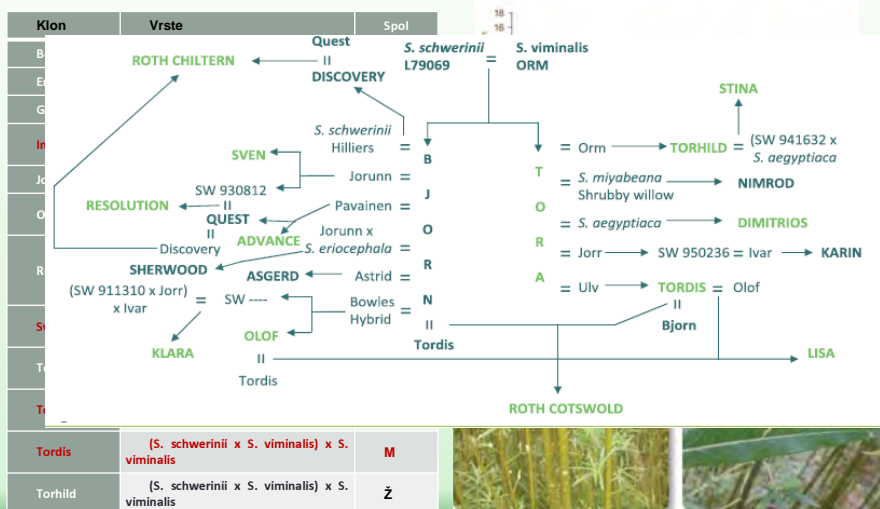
| Klon | Vrste | Spol |
|---|---|---|

18
16

Quest
II
DISCOVERY

ROTH CHILTERN

*S. schwerinii* L79069 = S. viminalis ORM

STINA

*S. schwerinii* Hilliers =
Jorunn =
Pavainen =
Jorunn x *S. eriocephala* =
Astrid =
Bowles Hybrid =

B
J
O
R
N
II
Tordis

SVEN
SW 930812
II
QUEST
II
Discovery
RESOLUTION
ADVANCE
SHERWOOD
ASGERD
(SW 911310 x Jorr) x Ivar = SW ----
OLOF
KLARA
II
Tordis

T
O
R
A

= Orm → TORHILD = (SW 941632 x *S. aegyptiaca*
= *S. miyabeana* Shrubby willow → NIMROD
= *S. aegyptiaca* → DIMITRIOS
= Jorr → SW 950236 = Ivar → KARIN
= Ulv → TORDIS = Olof
II
Bjorn

LISA

ROTH COTSWOLD

| Tordis | (S. schwerinii x S. viminalis) x S. viminalis | M |
|---|---|---|
| Torhild | (S. schwerinii x S. viminalis) x S. viminalis | Ž |